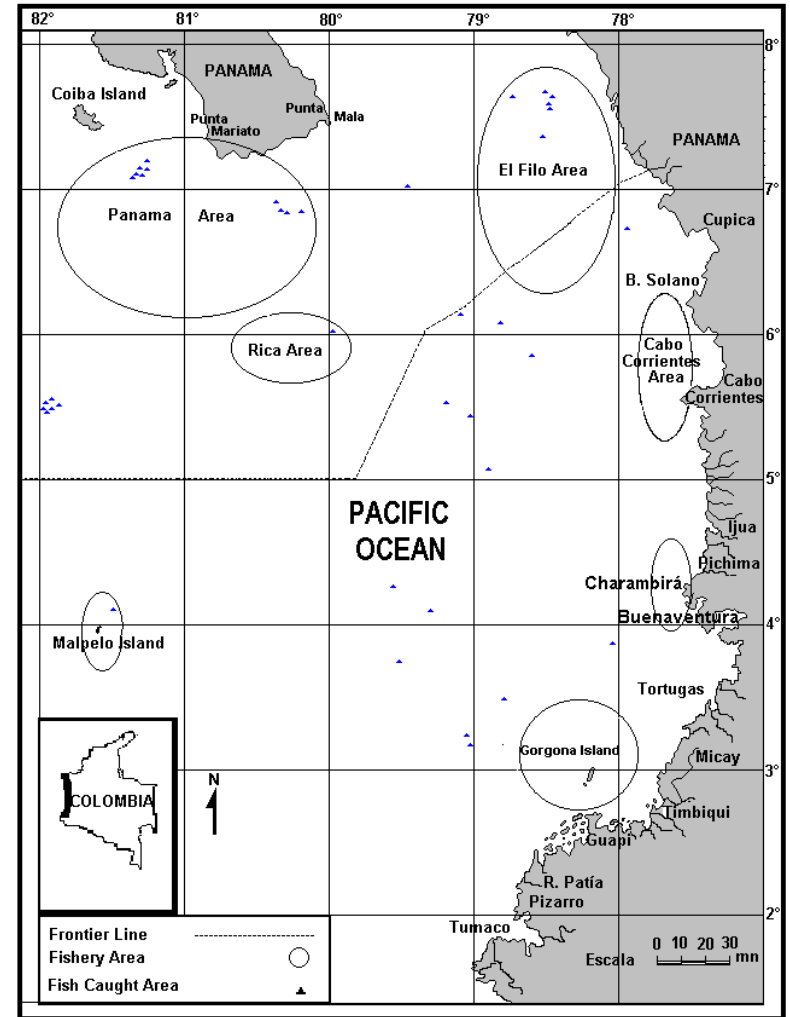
82° 81° 80° 79° 78°

8°
7°
6°
5°
4°
3°
2°

PANAMA
Coiba Island
Punta Mariato
Punta Mala
El Filo Area
PANAMA
Panama Area
Cupica
B. Solano
Rica Area
Cabo Corrientes Area
Cabo Corrientes
PACIFIC OCEAN
Ijua
Pichima
Charambirá
Buenaventura
Malpelo Island
Tortugas
Gorgona Island
Micay
N
COLOMBIA
Timbiqui
Guapi
R. Patía
Pizarro
Tumaco
Escala
0 10 20 30 mn

Frontier Line
Fishery Area
Fish Caught Area